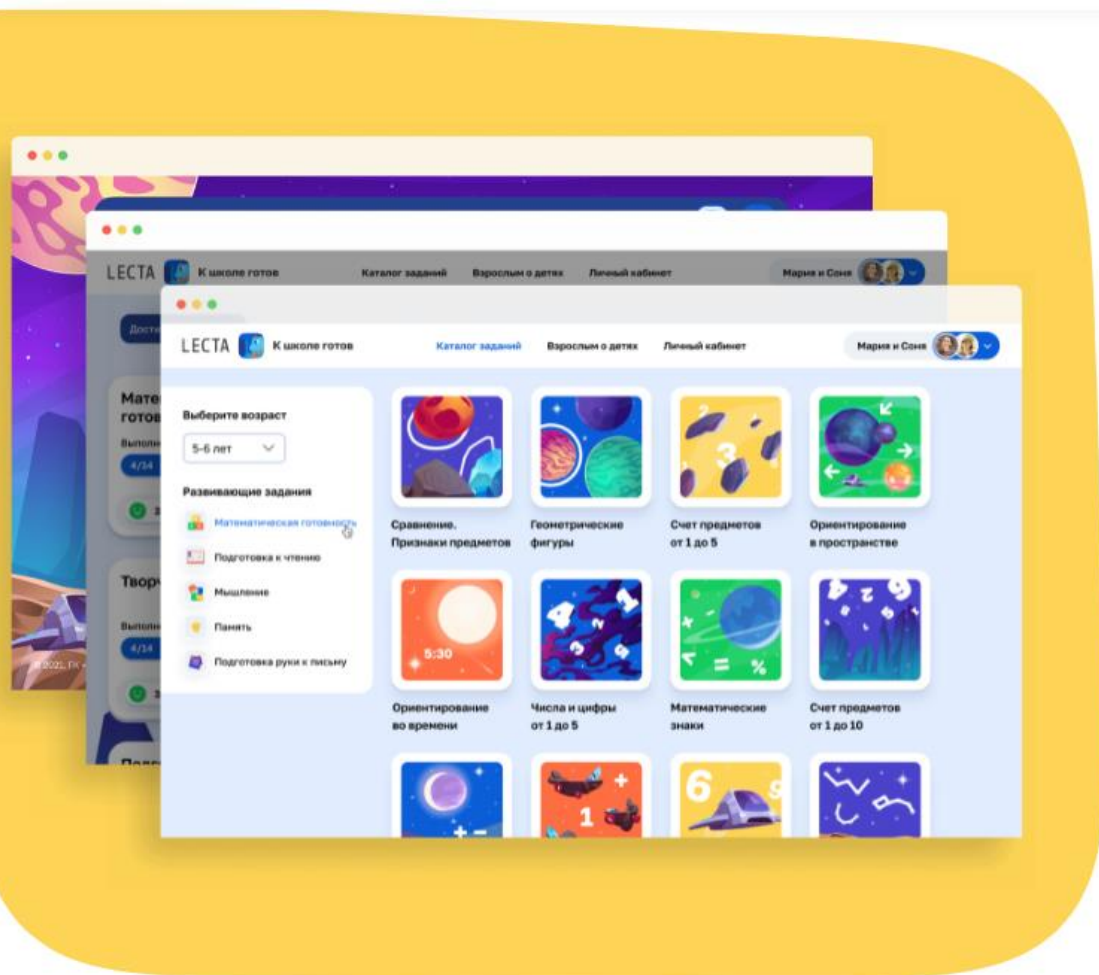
LECTA К школе готов Каталог заданий Взрослым о детях Личный кабинет Мария и Соня

Мате готов
Выполн
4/34
Творч
Выполн
4/34
© 2021, ГК

LECTA К школе готов Каталог заданий Взрослым о детях Личный кабинет Мария и Соня

Выберите возраст
5-6 лет

Развивающие задания
Математическая готовность
Подготовка к чтению
Мышление
Память
Подготовка руки к письму

Сравнение. Признаки предметов
Геометрические фигуры
Счет предметов от 1 до 5
Ориентирование в пространстве
5:30
Ориентирование во времени
Числа и цифры от 1 до 5
Математические знаки
Счет предметов от 1 до 10